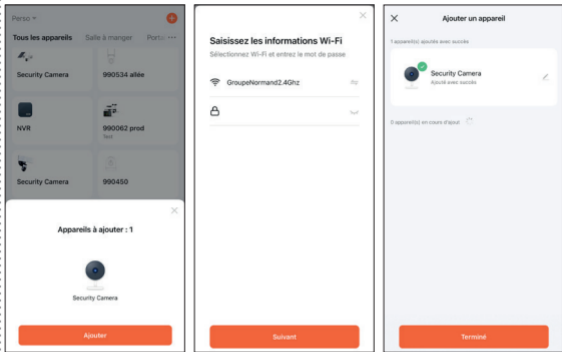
Perso ▾

Tous les appareils Salle à manger Porte ···

Security Camera

990534 allée

NVR

990062 prod

Security Camera

990450

Appareils à ajouter : 1

Security Camera

Ajouter

Saisissez les informations Wi-Fi

Sélectionnez Wi-Fi et entrez le mot de passe

GroupeNormand2.4Ghz

Suivant

Ajouter un appareil

1 appareil(s) ajouté(s) avec succès

Security Camera

Ajouté avec succès

0 appareil(s) en cours d'ajout

Terminé